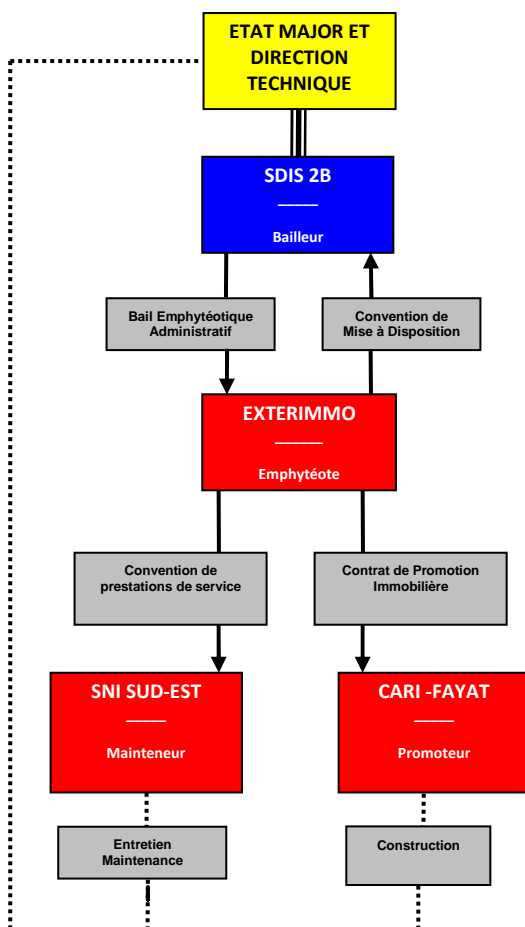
ETAT MAJOR ET DIRECTION TECHNIQUE

SDIS 2B
_____
Bailleur

Bail Emphytéotique Administratif

Convention de Mise à Disposition

EXTERIMMO
_____
Emphytéote

Convention de prestations de service

Contrat de Promotion Immobilière

SNI SUD-EST
_____
Mainteneur

CARI -FAYAT
_____
Promoteur

Entretien Maintenance

Construction